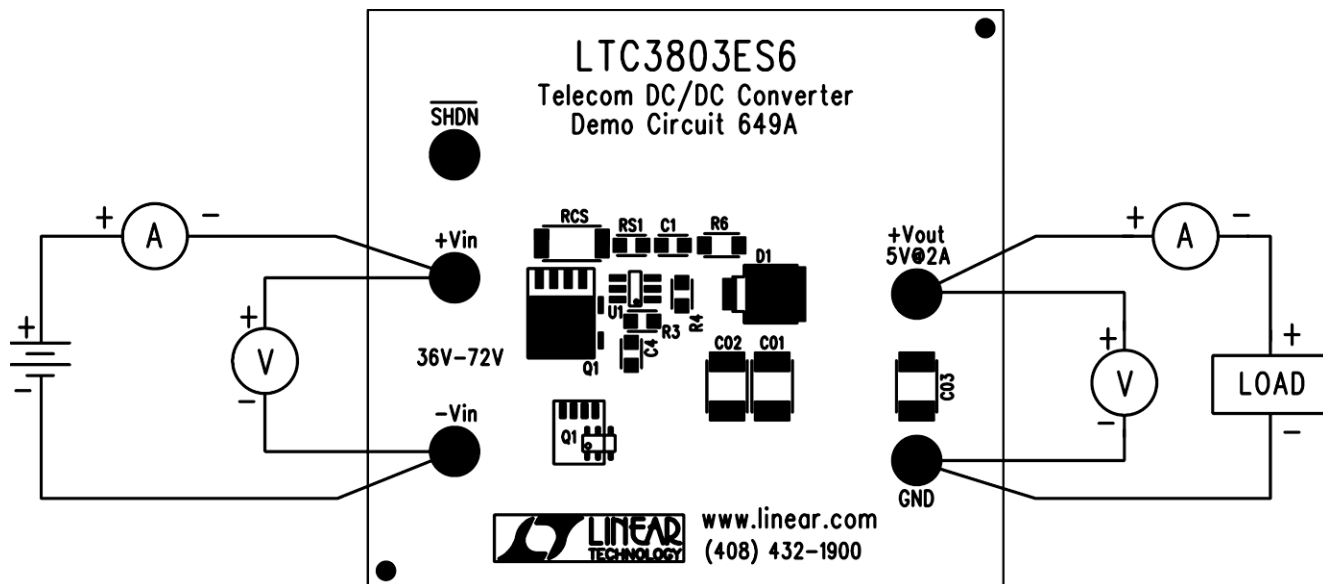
LTC3803ES6
Telecom DC/DC Converter
Demo Circuit 649A

$\overline{SHDN}$

+ A −

+ −

+ V −

+Vin

36V−72V

−Vin

RCS RS1 C1 R6 D1

U1 R3 R4 C4 Q1

C02 C01

Q1

+Vout
5V@2A

+ A −

C03

+ V −

+ LOAD −

GND

LINEAR TECHNOLOGY

www.linear.com
(408) 432-1900